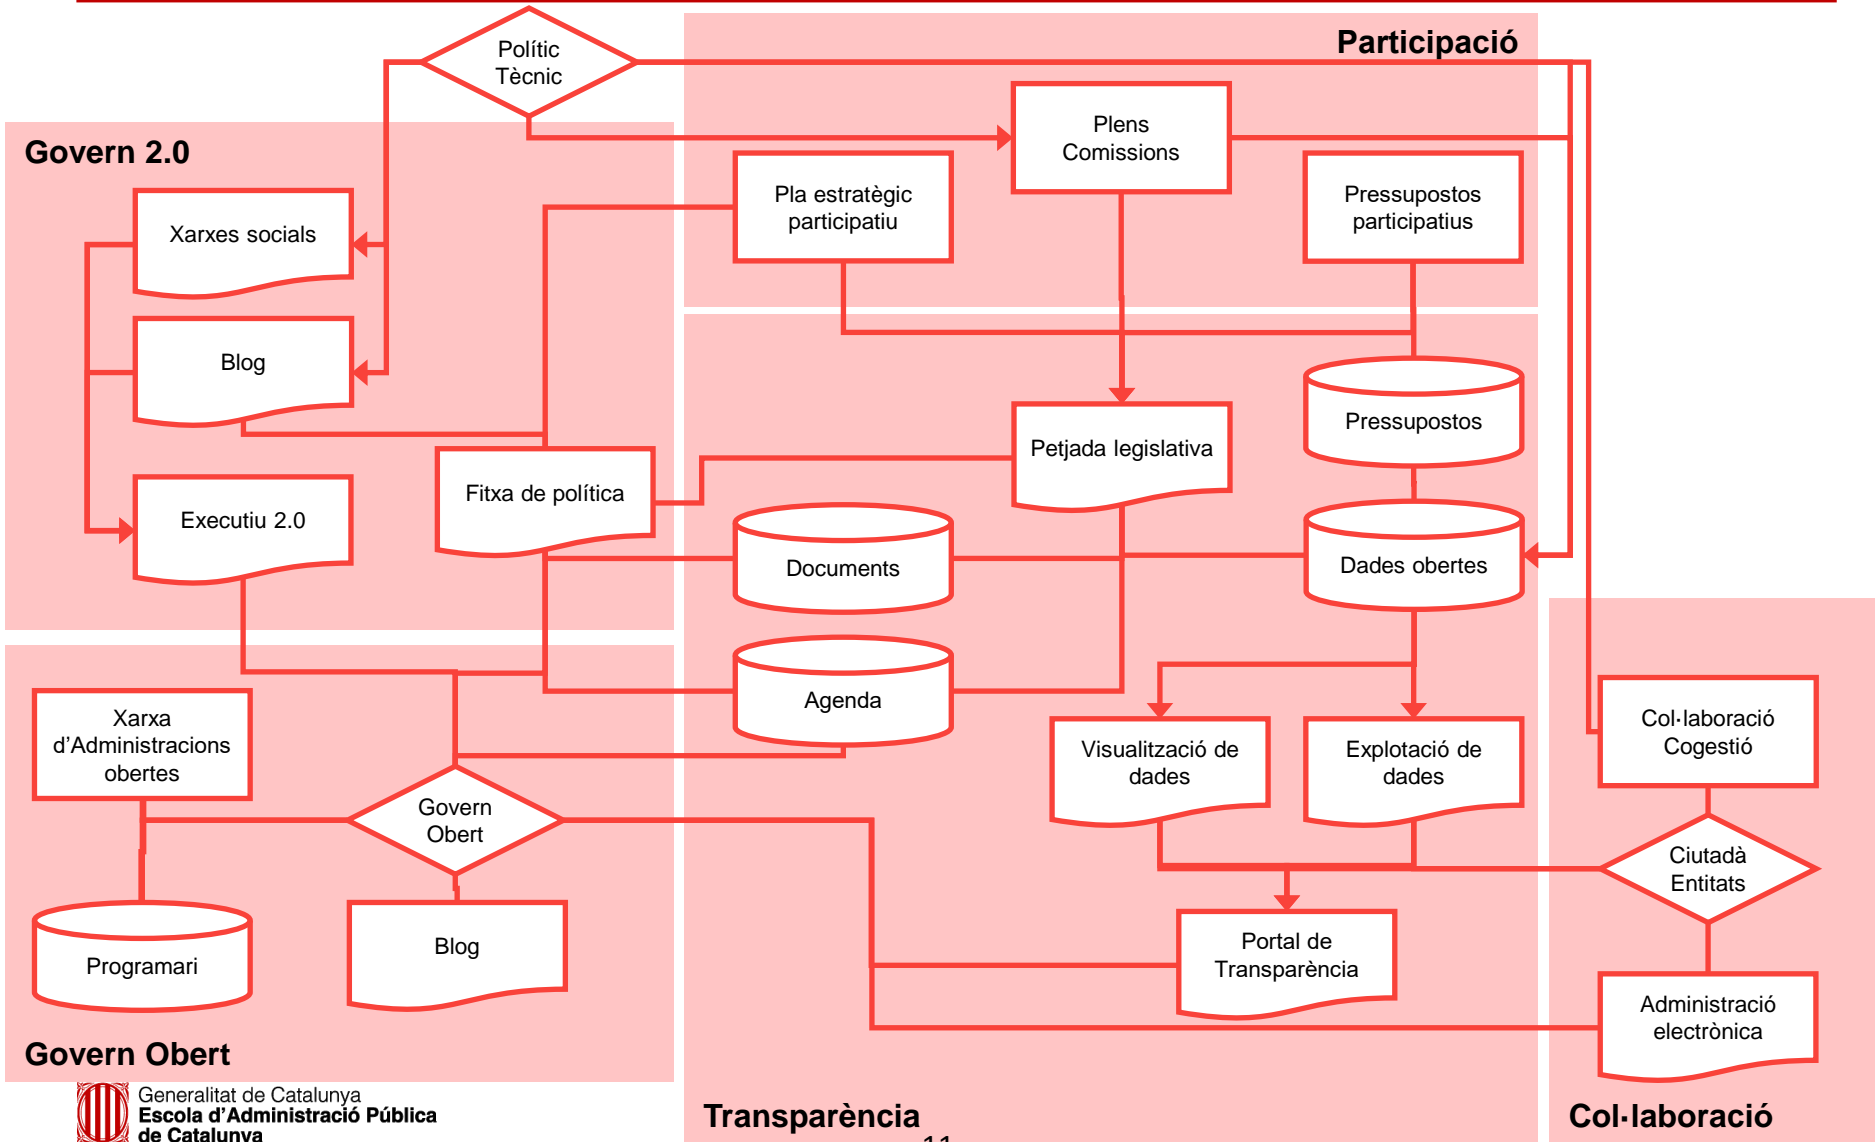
Polític
Tècnic

Participació

Govern 2.0

Plens
Comissions

Pla estratègic participatiu

Pressupostos participatius

Xarxes socials

Blog

Pressupostos

Petjada legislativa

Fitxa de política

Executiu 2.0

Documents

Dades obertes

Agenda

Xarxa d'Administracions obertes

Visualització de dades

Explotació de dades

Col·laboració Cogestió

Govern
Obert

Ciutadà
Entitats

Programari

Blog

Portal de Transparència

Administració electrònica

Govern Obert

Generalitat de Catalunya
Escola d'Administració Pública de Catalunya

Transparència

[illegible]

Col·laboració